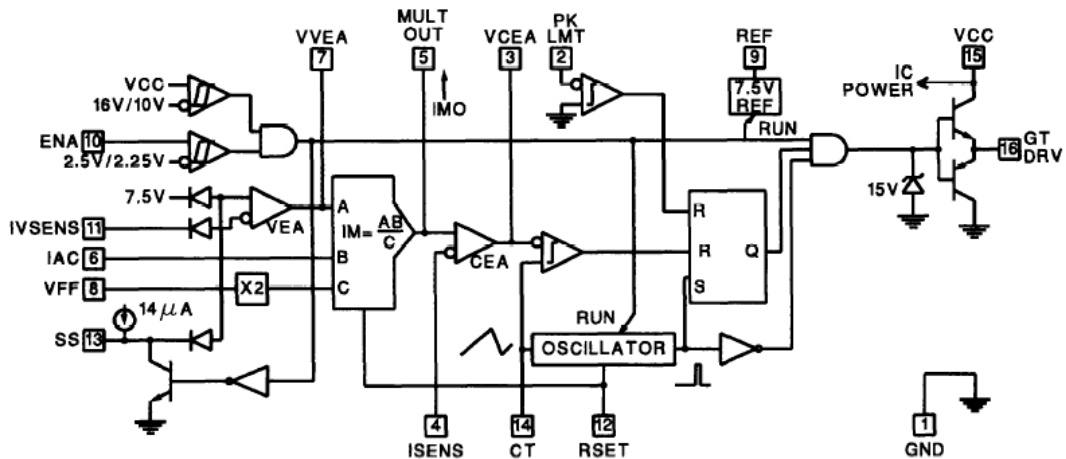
VVEA 7
MULT OUT 5
IMO
VCEA 3
PK LMT 2
REF 9
7.5V REF
VCC 15
IC POWER
VCC
16V/10V
ENA 10
2.5V/2.25V
RUN
16 GT DRV
15V
7.5V
IVSENS 11
VEA
A
$IM=\frac{AB}{C}$
CEA
R
R
Q
IAC 6
B
VFF 8
X2
C
S
$14\,\mu A$
SS 13
RUN
OSCILLATOR
4 ISENS
14 CT
12 RSET
1 GND